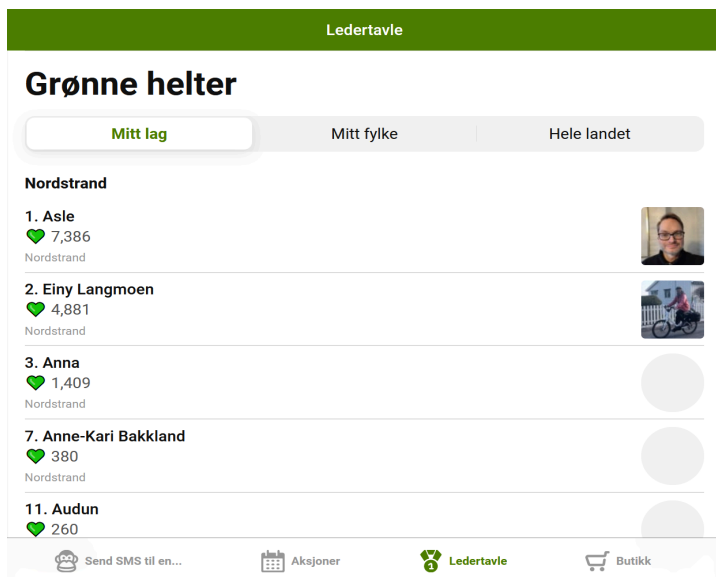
Ledertavle

Grønne helter

Mitt lag
Mitt fylke
Hele landet

Nordstrand

1. Asle
7,386
Nordstrand

2. Einy Langmoen
4,881
Nordstrand

3. Anna
1,409
Nordstrand

7. Anne-Kari Bakkland
380
Nordstrand

11. Audun
260

Send SMS til en...
Aksjoner
1
Ledertavle
Butikk